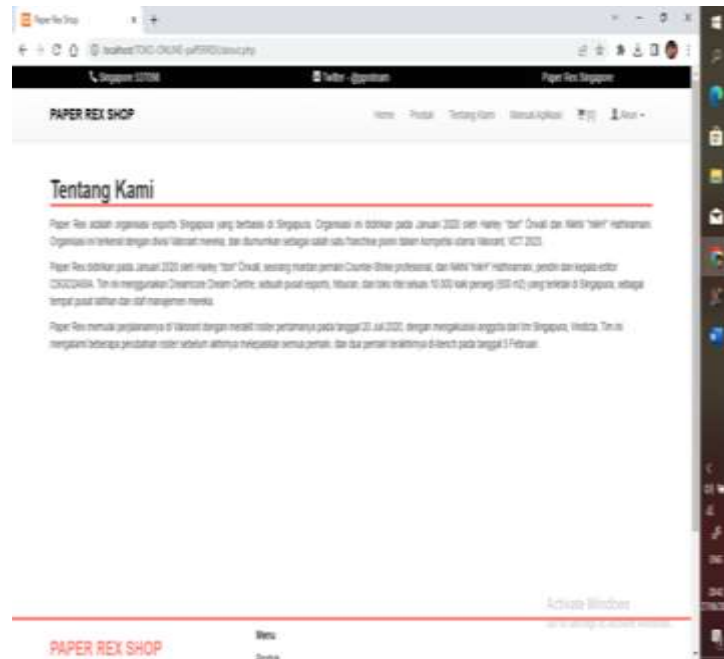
Paper Rex Shop

localhost/TOKO-ONLINE-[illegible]/about.php

Singapore 537096 | Twitter - @pprxteam | Paper Rex Singapore

PAPER REX SHOP

Home Produk Tentang Kami Manual Aplikasi [0] Akun

Tentang Kami

Paper Rex adalah organisasi esports Singapura yang berbasis di Singapura. Organisasi ini didirikan pada Januari 2020 oleh Harley "dsn" Orwall dan Nikhil "nikH" Hathiramani. Organisasi ini terkenal dengan divisi Valorant mereka, dan diumumkan sebagai salah satu franchise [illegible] dalam kompetisi utama Valorant, VCT 2023.

Paper Rex didirikan pada Januari 2020 oleh Harley "dsn" Orwall, seorang mantan pemain Counter-Strike profesional, dan Nikhil "nikH" Hathiramani, pendiri dan kepala editor CSGO2ASIA. Tim ini menggunakan Dreamcore Dream Centre, sebuah pusat esports, fasilitas, dan toko ritel seluas 10.000 kaki persegi (930 m2) yang terletak di Singapura, sebagai tempat pusat latihan dan staf manajemen mereka.

Paper Rex memulai perjalanannya di Valorant dengan merilis roster pertamanya pada tanggal 20 Juli 2020, dengan mengakuisisi anggota dari tim Singapura, Medicta. Tim ini mengalami beberapa perubahan roster sebelum akhirnya melepaskan semua pemain, dan dua pemain terakhirnya di-bench pada tanggal 3 Februari.

Activate Windows
Go to Settings to activate Windows.

PAPER REX SHOP

Menu
Produk